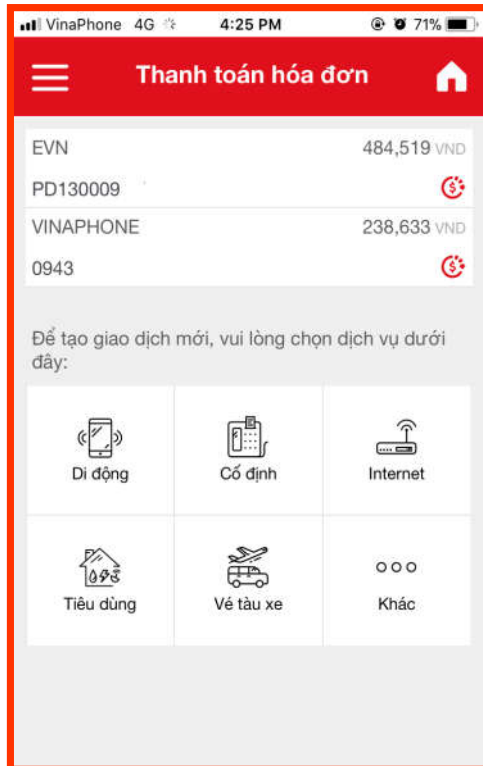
VinaPhone 4G 4:25 PM 71%

Thanh toán hóa đơn

EVN 484,519 VND
PD130009

VINAPHONE 238,633 VND
0943

Để tạo giao dịch mới, vui lòng chọn dịch vụ dưới đây:

| Di động | Cố định | Internet |
|---|---|---|
| Tiêu dùng | Vé tàu xe | Khác |